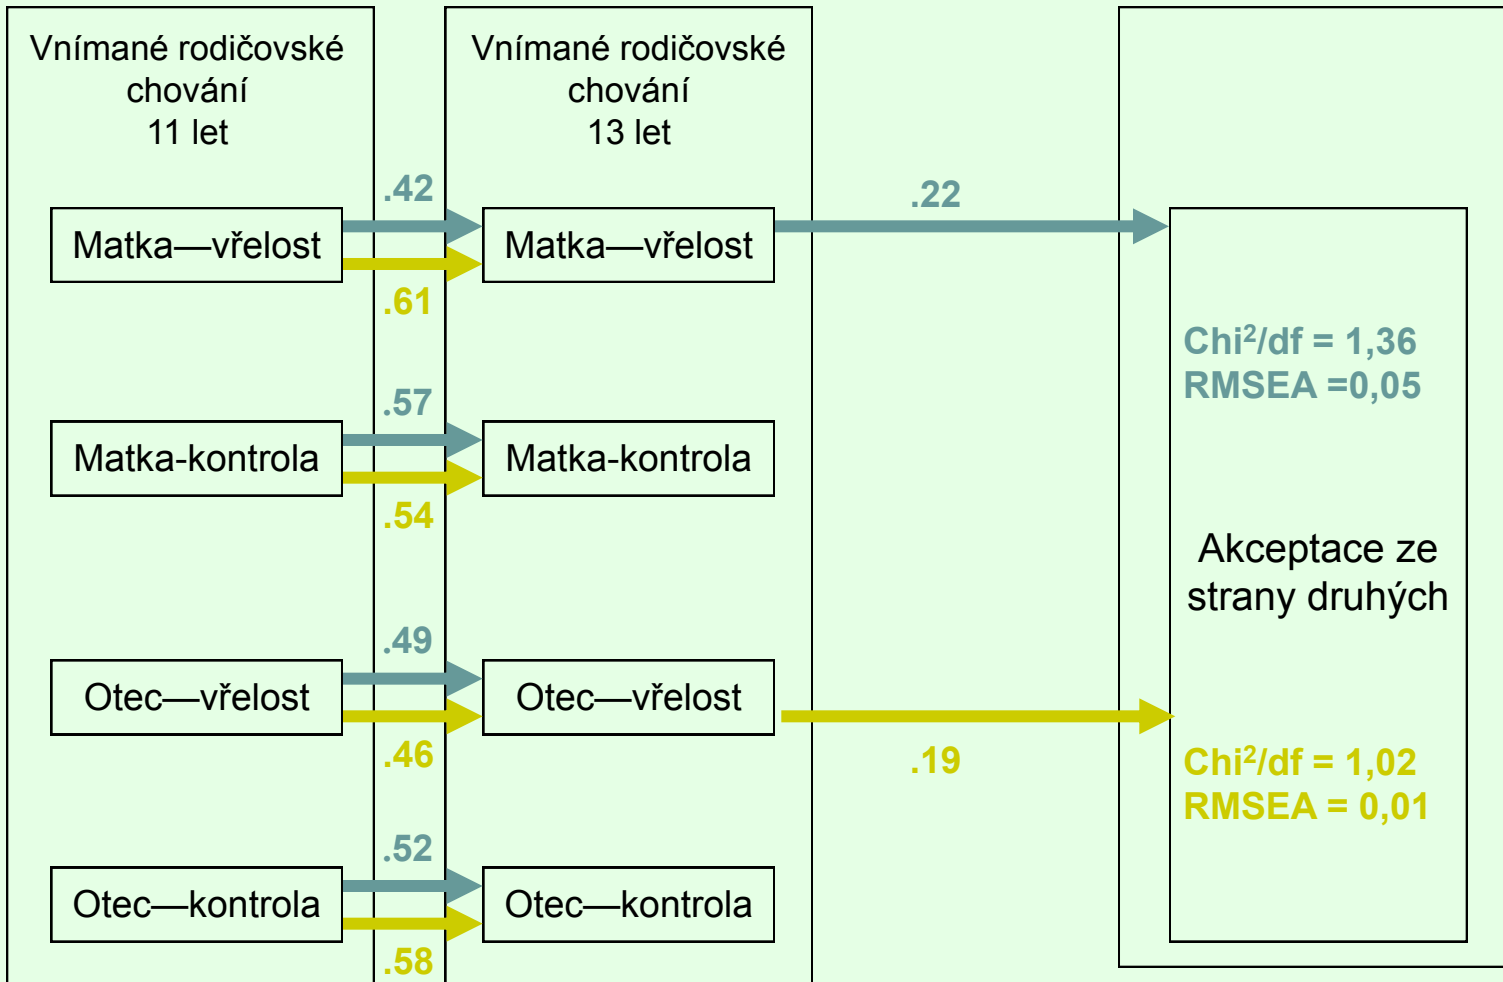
Vnímané rodičovské chování 11 let

Vnímané rodičovské chování 13 let

.42

Matka—vřelost

Matka—vřelost

.61

.22

Chi$^2$/df = 1,36
RMSEA =0,05

.57

Matka-kontrola

Matka-kontrola

.54

Akceptace ze strany druhých

.49

Otec—vřelost

Otec—vřelost

.46

.19

Chi$^2$/df = 1,02
RMSEA = 0,01

.52

Otec—kontrola

Otec—kontrola

.58